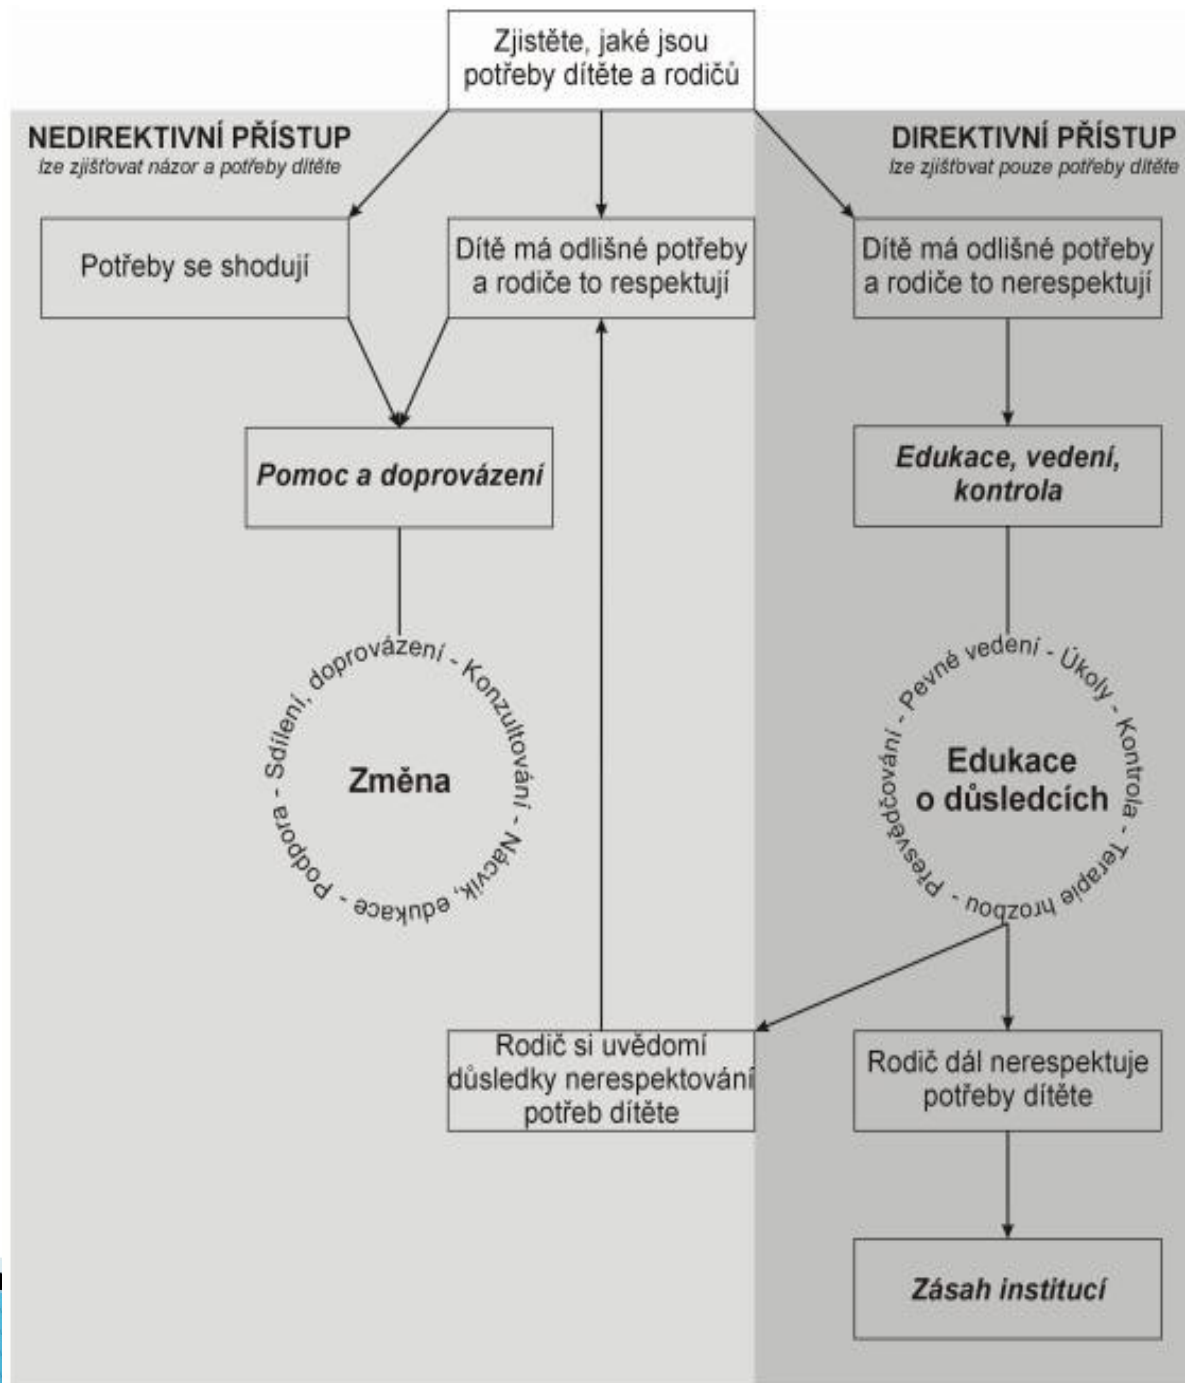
Zjistěte, jaké jsou potřeby dítěte a rodičů

NEDIREKTIVNÍ PŘÍSTUP
lze zjišťovat názor a potřeby dítěte

DIREKTIVNÍ PŘÍSTUP
lze zjišťovat pouze potřeby dítěte

Potřeby se shodují

Dítě má odlišné potřeby a rodiče to respektují

Dítě má odlišné potřeby a rodiče to nerespektují

Pomoc a doprovázení

Edukace, vedení, kontrola

Sdílení, doprovázení - Konzultování - Nácvik, edukace - Podpora -

Změna

Pevné vedení - Úkoly - Kontrola - Terapie hrozbou - Přesvědčování -

Edukace o důsledcích

Rodič si uvědomí důsledky nerespektování potřeb dítěte

Rodič dál nerespektuje potřeby dítěte

Zásah institucí